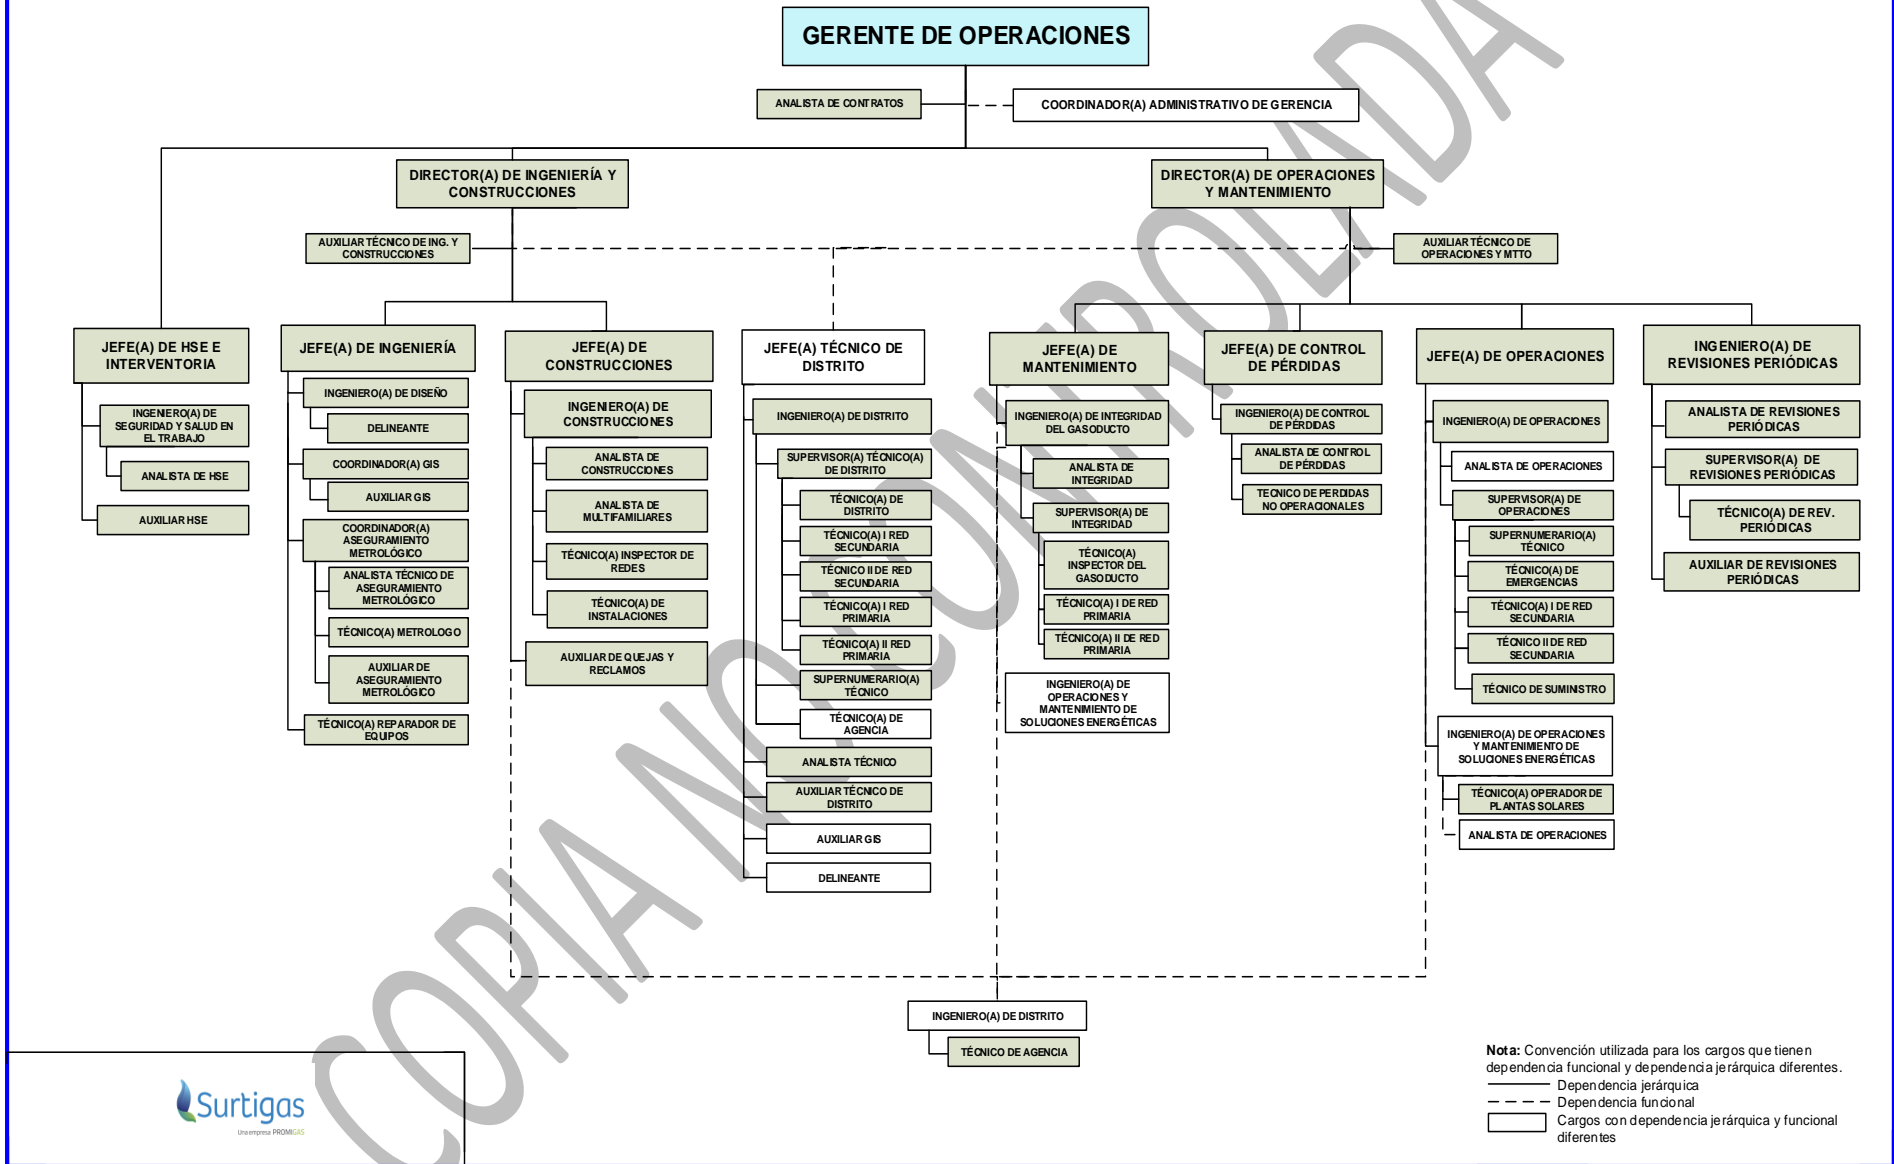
GERENTE DE OPERACIONES

ANALISTA DE CONTRATOS

COORDINADOR(A) ADMINISTRATIVO DE GERENCIA

DIRECTOR(A) DE INGENIERÍA Y CONSTRUCCIONES

DIRECTOR(A) DE OPERACIONES Y MANTENIMIENTO

AUXILIAR TÉCNICO DE ING. Y CONSTRUCCIONES

AUXILIAR TÉCNICO DE OPERACIONES Y MTTO

JEFE(A) DE HSE E INTERVENTORIA
INGENIERO(A) DE SEGURIDAD Y SALUD EN EL TRABAJO
ANALISTA DE HSE
AUXILIAR HSE

JEFE(A) DE INGENIERÍA
INGENIERO(A) DE DISEÑO
DELINEANTE
COORDINADOR(A) GIS
AUXILIAR GIS
COORDINADOR(A) ASEGURAMIENTO METROLÓGICO
ANALISTA TÉCNICO DE ASEGURAMIENTO METROLÓGICO
TÉCNICO(A) METROLOGO
AUXILIAR DE ASEGURAMIENTO METROLÓGICO
TÉCNICO(A) REPARADOR DE EQUIPOS

JEFE(A) DE CONSTRUCCIONES
INGENIERO(A) DE CONSTRUCCIONES
ANALISTA DE CONSTRUCCIONES
ANALISTA DE MULTIFAMILIARES
TÉCNICO(A) INSPECTOR DE REDES
TÉCNICO(A) DE INSTALACIONES
AUXILIAR DE QUEJAS Y RECLAMOS

JEFE(A) TÉCNICO DE DISTRITO
INGENIERO(A) DE DISTRITO
SUPERVISOR(A) TÉCNICO(A) DE DISTRITO
TÉCNICO(A) DE DISTRITO
TÉCNICO(A) I RED SECUNDARIA
TÉCNICO II DE RED SECUNDARIA
TÉCNICO(A) I RED PRIMARIA
TÉCNICO(A) II RED PRIMARIA
SUPERNUMERARIO(A) TÉCNICO
TÉCNICO(A) DE AGENCIA
ANALISTA TÉCNICO
AUXILIAR TÉCNICO DE DISTRITO
AUXILIAR GIS
DELINEANTE

JEFE(A) DE MANTENIMIENTO
INGENIERO(A) DE INTEGRIDAD DEL GASODUCTO
ANALISTA DE INTEGRIDAD
SUPERVISOR(A) DE INTEGRIDAD
TÉCNICO(A) INSPECTOR DEL GASODUCTO
TÉCNICO(A) I DE RED PRIMARIA
TÉCNICO(A) II DE RED PRIMARIA
INGENIERO(A) DE OPERACIONES Y MANTENIMIENTO DE SOLUCIONES ENERGÉTICAS

JEFE(A) DE CONTROL DE PÉRDIDAS
INGENIERO(A) DE CONTROL DE PÉRDIDAS
ANALISTA DE CONTROL DE PÉRDIDAS
TECNICO DE PERDIDAS NO OPERACIONALES

JEFE(A) DE OPERACIONES
INGENIERO(A) DE OPERACIONES
ANALISTA DE OPERACIONES
SUPERVISOR(A) DE OPERACIONES
SUPERNUMERARIO(A) TÉCNICO
TÉCNICO(A) DE EMERGENCIAS
TÉCNICO(A) I DE RED SECUNDARIA
TÉCNICO II DE RED SECUNDARIA
TÉCNICO DE SUMINISTRO
INGENIERO(A) DE OPERACIONES Y MANTENIMIENTO DE SOLUCIONES ENERGÉTICAS
TÉCNICO(A) OPERADOR DE PLANTAS SOLARES
ANALISTA DE OPERACIONES

INGENIERO(A) DE REVISIONES PERIÓDICAS
ANALISTA DE REVISIONES PERIÓDICAS
SUPERVISOR(A) DE REVISIONES PERIÓDICAS
TÉCNICO(A) DE REV. PERIÓDICAS
AUXILIAR DE REVISIONES PERIÓDICAS

INGENIERO(A) DE DISTRITO
TÉCNICO DE AGENCIA

COPIA NO CONTROLADA

Surtigas
Una empresa PROMIGAS

Nota: Convención utilizada para los cargos que tienen dependencia funcional y dependencia jerárquica diferentes.
Dependencia jerárquica
Dependencia funcional
Cargos con dependencia jerárquica y funcional diferentes